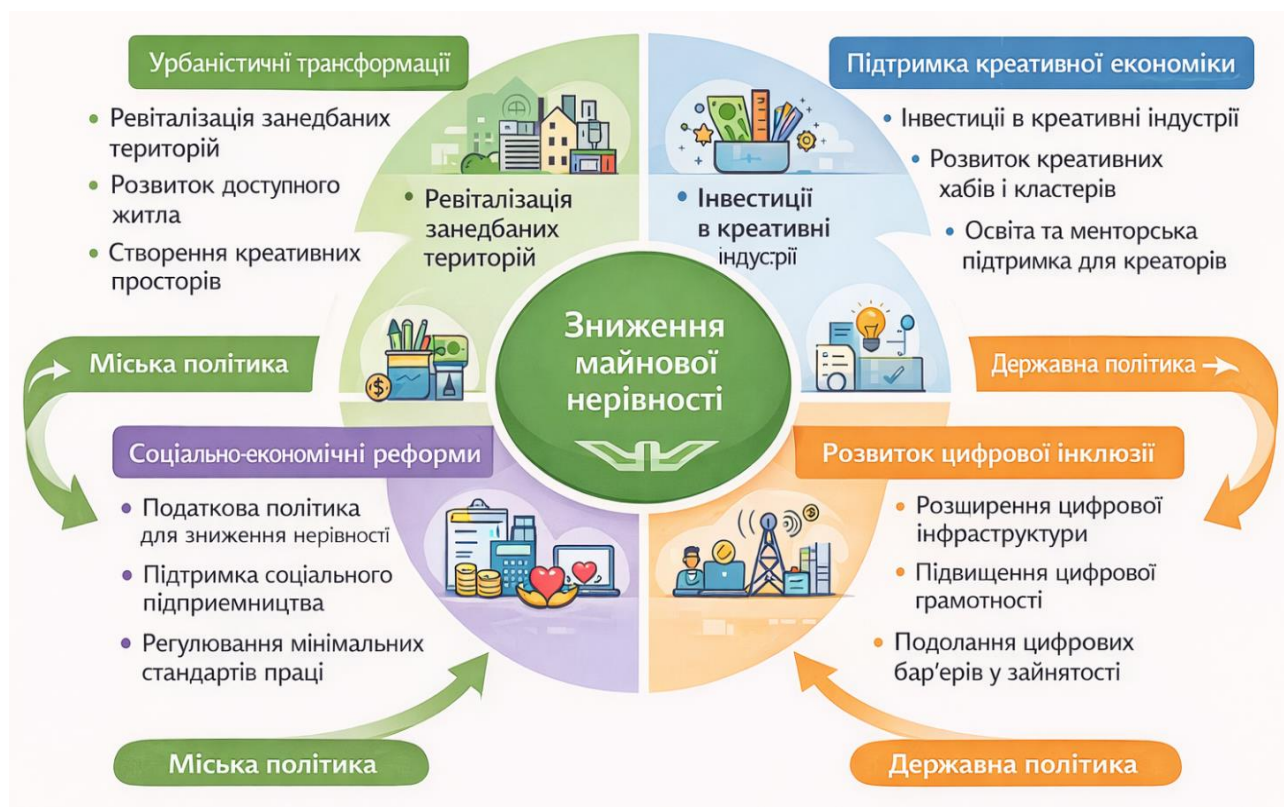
Урбаністичні трансформації

• Ревіталізація занедбаних територій
• Розвиток доступного житла
• Створення креативних просторів

• Ревіталізація занедбаних територій

Підтримка креативної економіки

• Інвестиції в креативні індустрії
• Розвиток креативних хабів і кластерів
• Освіта та менторська підтримка для креаторів

• Інвестиції в креативні індустрії

Міська політика

Зниження майнової нерівності

Державна політика

Соціально-економічні реформи

• Податкова політика для зниження нерівності
• Підтримка соціального підприємництва
• Регулювання мінімальних стандартів праці

Розвиток цифрової інклюзії

• Розширення цифрової інфраструктури
• Підвищення цифрової грамотності
• Подолання цифрових бар'єрів у зайнятості

Міська політика

Державна політика